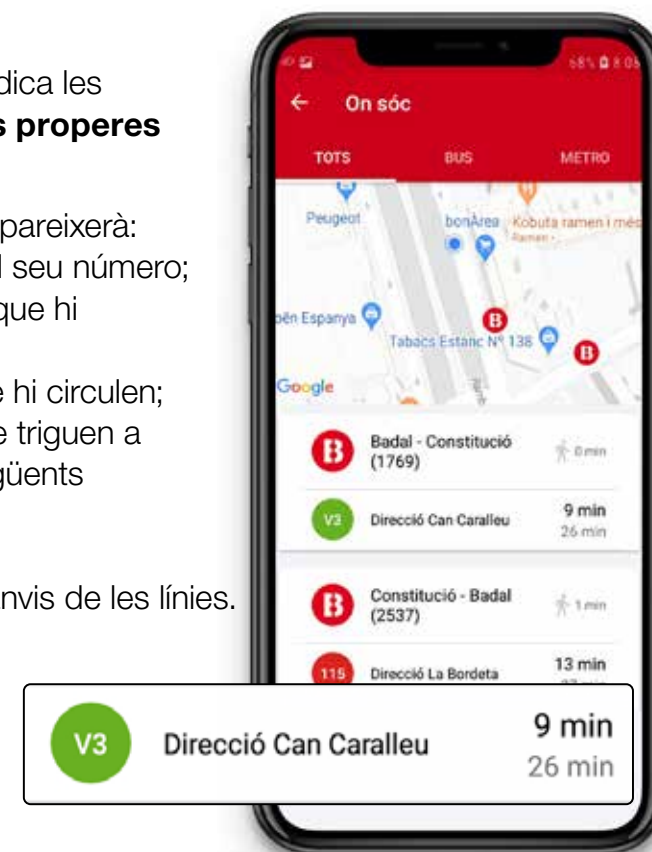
dica les
s properes

pareixerà:
l seu número;
que hi

e hi circulen;
e triguen a
güents

nvis de les línies.

68% 8:05

← On sóc

TOTS BUS METRO

Peugeot

bonÀrea Kobuta ramen i més
Ramen

ën Espanya

Tabacs Estanc Nº 138

Google

B Badal - Constitució (1769) 0 min

V3 Direcció Can Caralleu 9 min 26 min

B Constitució - Badal (2537) 1 min

115 Direcció La Bordeta 13 min

V3 Direcció Can Caralleu 9 min 26 min